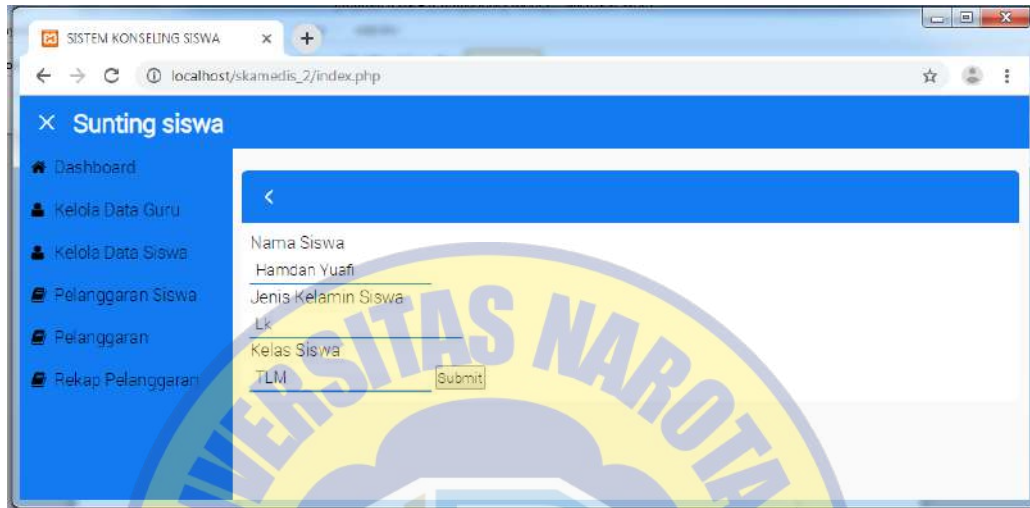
SISTEM KONSELING SISWA ×

localhost/skamedis_2/index.php

× Sunting siswa

Dashboard

Kelola Data Guru

Kelola Data Siswa

Pelanggaran Siswa

Pelanggaran

Rekap Pelanggaran

<

Nama Siswa

Hamdan Yuafi

Jenis Kelamin Siswa

Lk

Kelas Siswa

TLM

Submit

UNIVERSITAS NAROTA